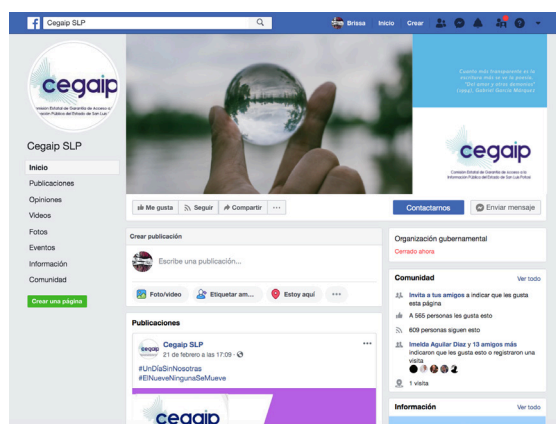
Cegaip SLP

Brissa Inicio Crear

cegaip

Comisión Estatal de Garantía de Acceso a la Información Pública del Estado de San Luis

Cegaip SLP

Inicio
Publicaciones
Opiniones
Videos
Fotos
Eventos
Información
Comunidad

Crear una página

Cuanto más transparente es la ventana más se ve la puerta. "Del amor y otros demonios" (1994), Gabriel García Márquez

cegaip

Comisión Estatal de Garantía de Acceso a la Información Pública del Estado de San Luis Potosí

Me gusta Seguir Compartir ···

Contactarnos Enviar mensaje

Crear publicación

Escribe una publicación...

Foto/video Etiquetar am... Estoy aquí ···

Publicaciones

Cegaip SLP
21 de febrero a las 17:09 · 

#UnDíaSinNosotras
#ElNueveNingunaSeMueve

cegaip

Organización gubernamental
Cerrado ahora

Comunidad Ver todo

Invita a tus amigos a indicar que les gusta esta página

A 565 personas les gusta esto

609 personas siguen esto

Imelda Aguilar Díaz y 13 amigos más indicaron que les gusta esto o registraron una visita

1 visita

Información Ver todo